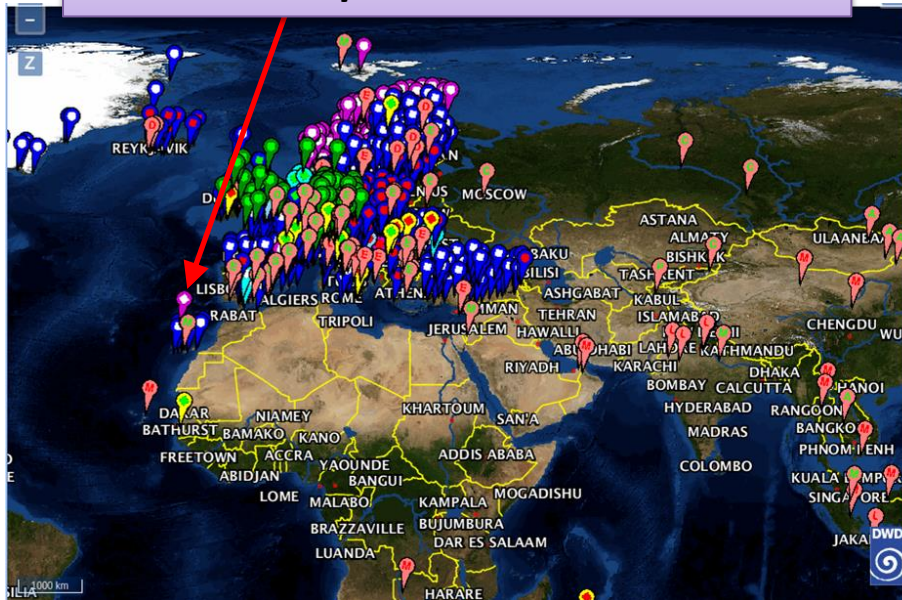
−
Z
REYKJAVIK
MOSCOW
ASTANA
ALMATY
BISHKEK
TASHKENT
ULAANBAATAR
BAKU
TBILISI
ASHGABAT
KABUL
ISLAMABAD
TEHRAN
LISBON
ALGIERS
ROME
ATHENS
AMMAN
RABAT
TRIPOLI
JERUSALEM
HAWALLI
ABU DHABI
LAHORE
KATHMANDU
CHENGDU
RIYADH
KARACHI
DHAKA
BOMBAY
CALCUTTA
HANOI
DAKAR
BATHURST
NIAMEY
BAMAKO
KHARTOUM
SANA
HYDERABAD
RANGOON
BANGKOK
FREETOWN
KANO
ACCRA
ADDIS ABABA
MADRAS
PHNOM PENH
ABIDJAN
YAOUNDE
BANGUI
COLOMBO
KUALA LUMPUR
LOME
MALABO
KAMPALA
MOGADISHU
SINGAPORE
BRAZZAVILLE
BUJUMBURA
DAR ES SALAAM
LUANDA
JAKARTA
1000 km
HARARE
DWD